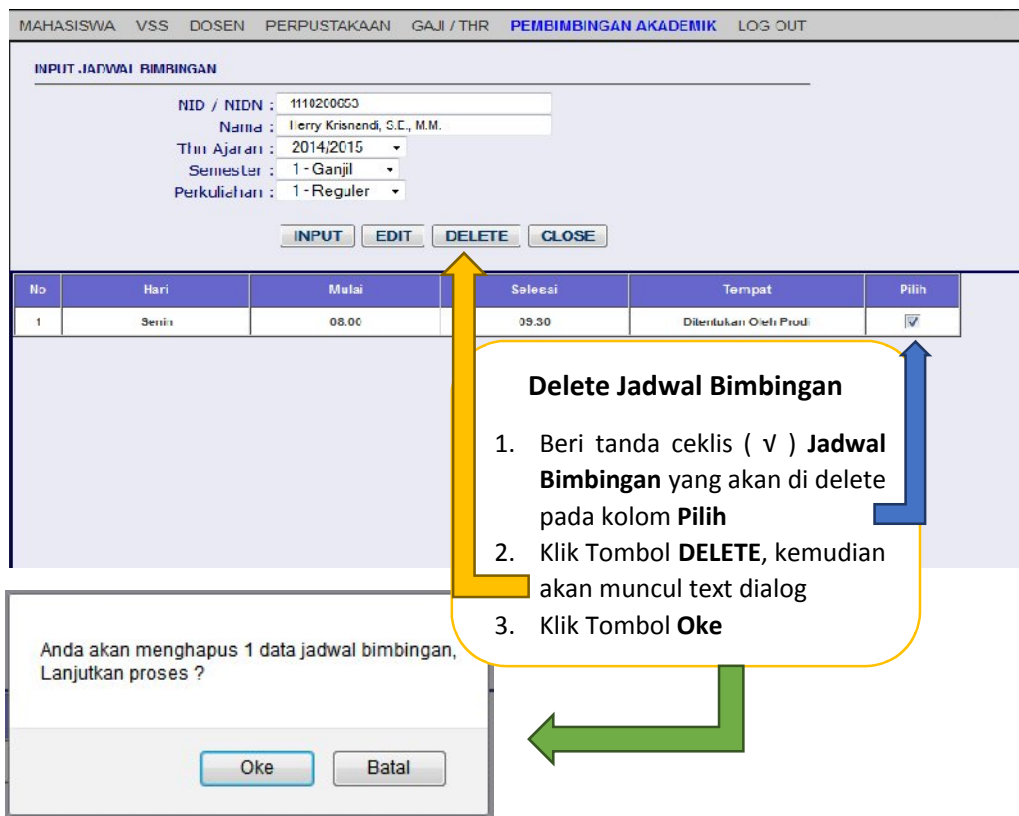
MAHASISWA VSS DOSEN PERPUSTAKAAN GAJI / THR PEMBIMBINGAN AKADEMIK LOG OUT

INPUT JADWAL BIMBINGAN

NID / NIDN : 1110200653
Nama : Herry Krisnandi, S.E., M.M.
Thn Ajaran : 2014/2015
Semester : 1 - Ganjil
Perkuliahan : 1 - Reguler

INPUT EDIT DELETE CLOSE

| No | Hari | Mulai | Selesai | Tempat | Pilih |
|---|---|---|---|---|---|
| 1 | Senin | 08.00 | 09.30 | Ditentukan Oleh Prodi | ☑ |

Delete Jadwal Bimbingan

1. Beri tanda ceklis ( √ ) **Jadwal Bimbingan** yang akan di delete pada kolom **Pilih**
2. Klik Tombol **DELETE**, kemudian akan muncul text dialog
3. Klik Tombol **Oke**

Anda akan menghapus 1 data jadwal bimbingan, Lanjutkan proses ?

Oke Batal